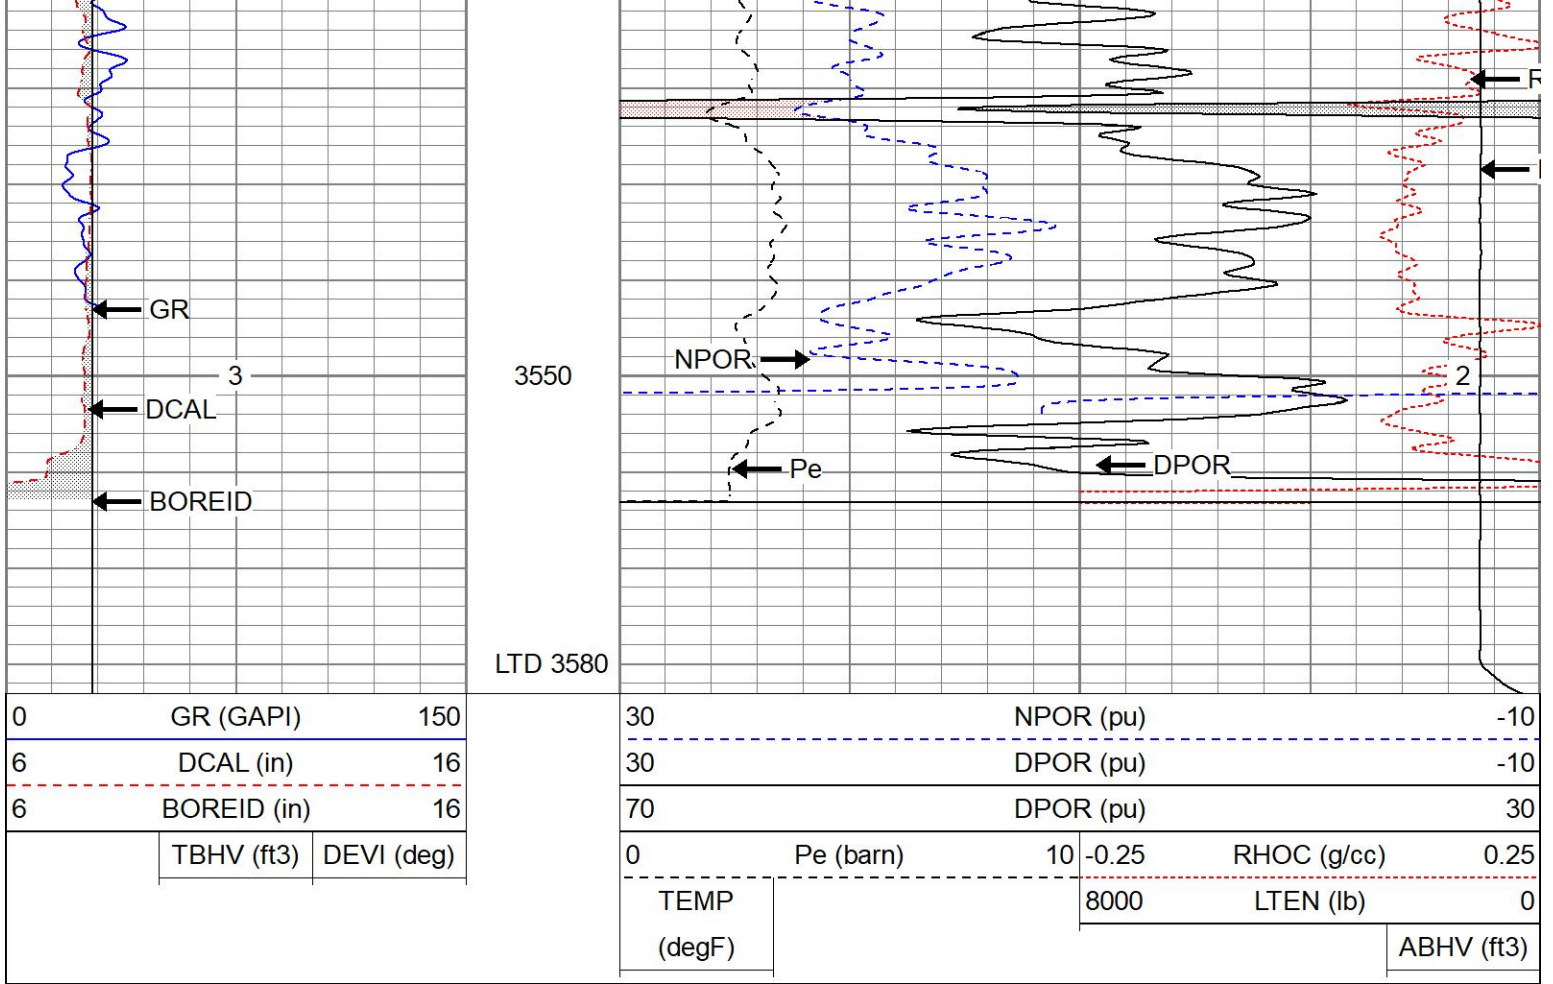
GR
3
DCAL
BOREID
3550
NPOR
Pe
DPOR
2
R
LTD 3580

| 0 | GR (GAPI) | 150 |
|---|---|---|
| 6 | DCAL (in) | 16 |
| 6 | BOREID (in) | 16 |
| | TBHV (ft3) | DEVI (deg) |

| 30 | NPOR (pu) | -10 |
|---|---|---|
| 30 | DPOR (pu) | -10 |
| 70 | DPOR (pu) | 30 |

| 0 | Pe (barn) | 10 | -0.25 | RHOC (g/cc) | 0.25 |
|---|---|---|---|---|---|
| TEMP (degF) | | | 8000 | LTEN (lb) | 0 |
| | | | | | ABHV (ft3) |